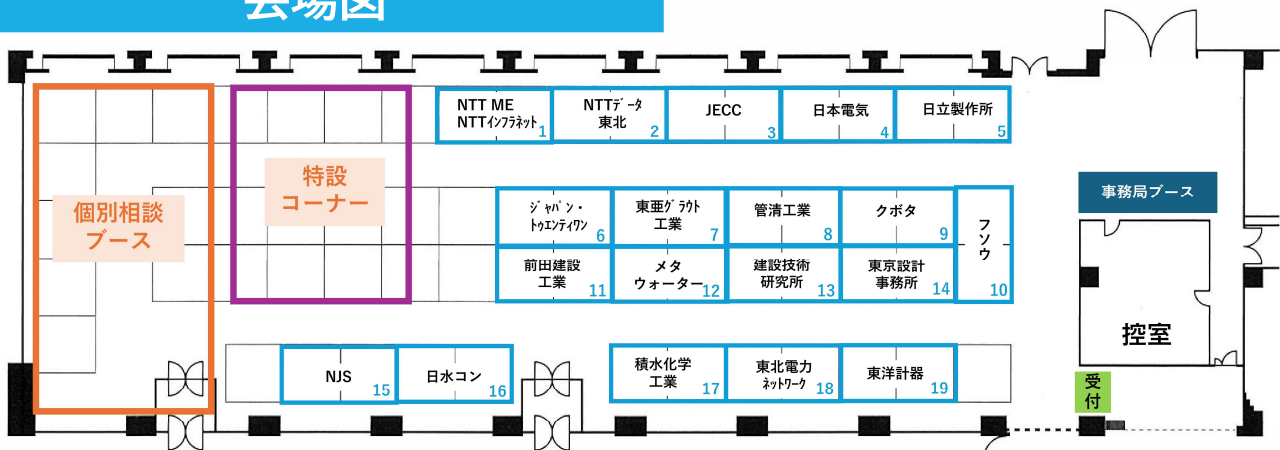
会場図

個別相談ブース

特設コーナー

NTT ME NTTインフラネット 1
NTTデータ東北 2
JECC 3
日本電気 4
日立製作所 5

ジャパン・トゥエンティワン 6
東亜グラウト工業 7
管清工業 8
クボタ 9
フソウ 10
前田建設工業 11
メタウォーター 12
建設技術研究所 13
東京設計事務所 14

NJS 15
日水コン 16
積水化学工業 17
東北電力ネットワーク 18
東洋計器 19

事務局ブース

控室

受付